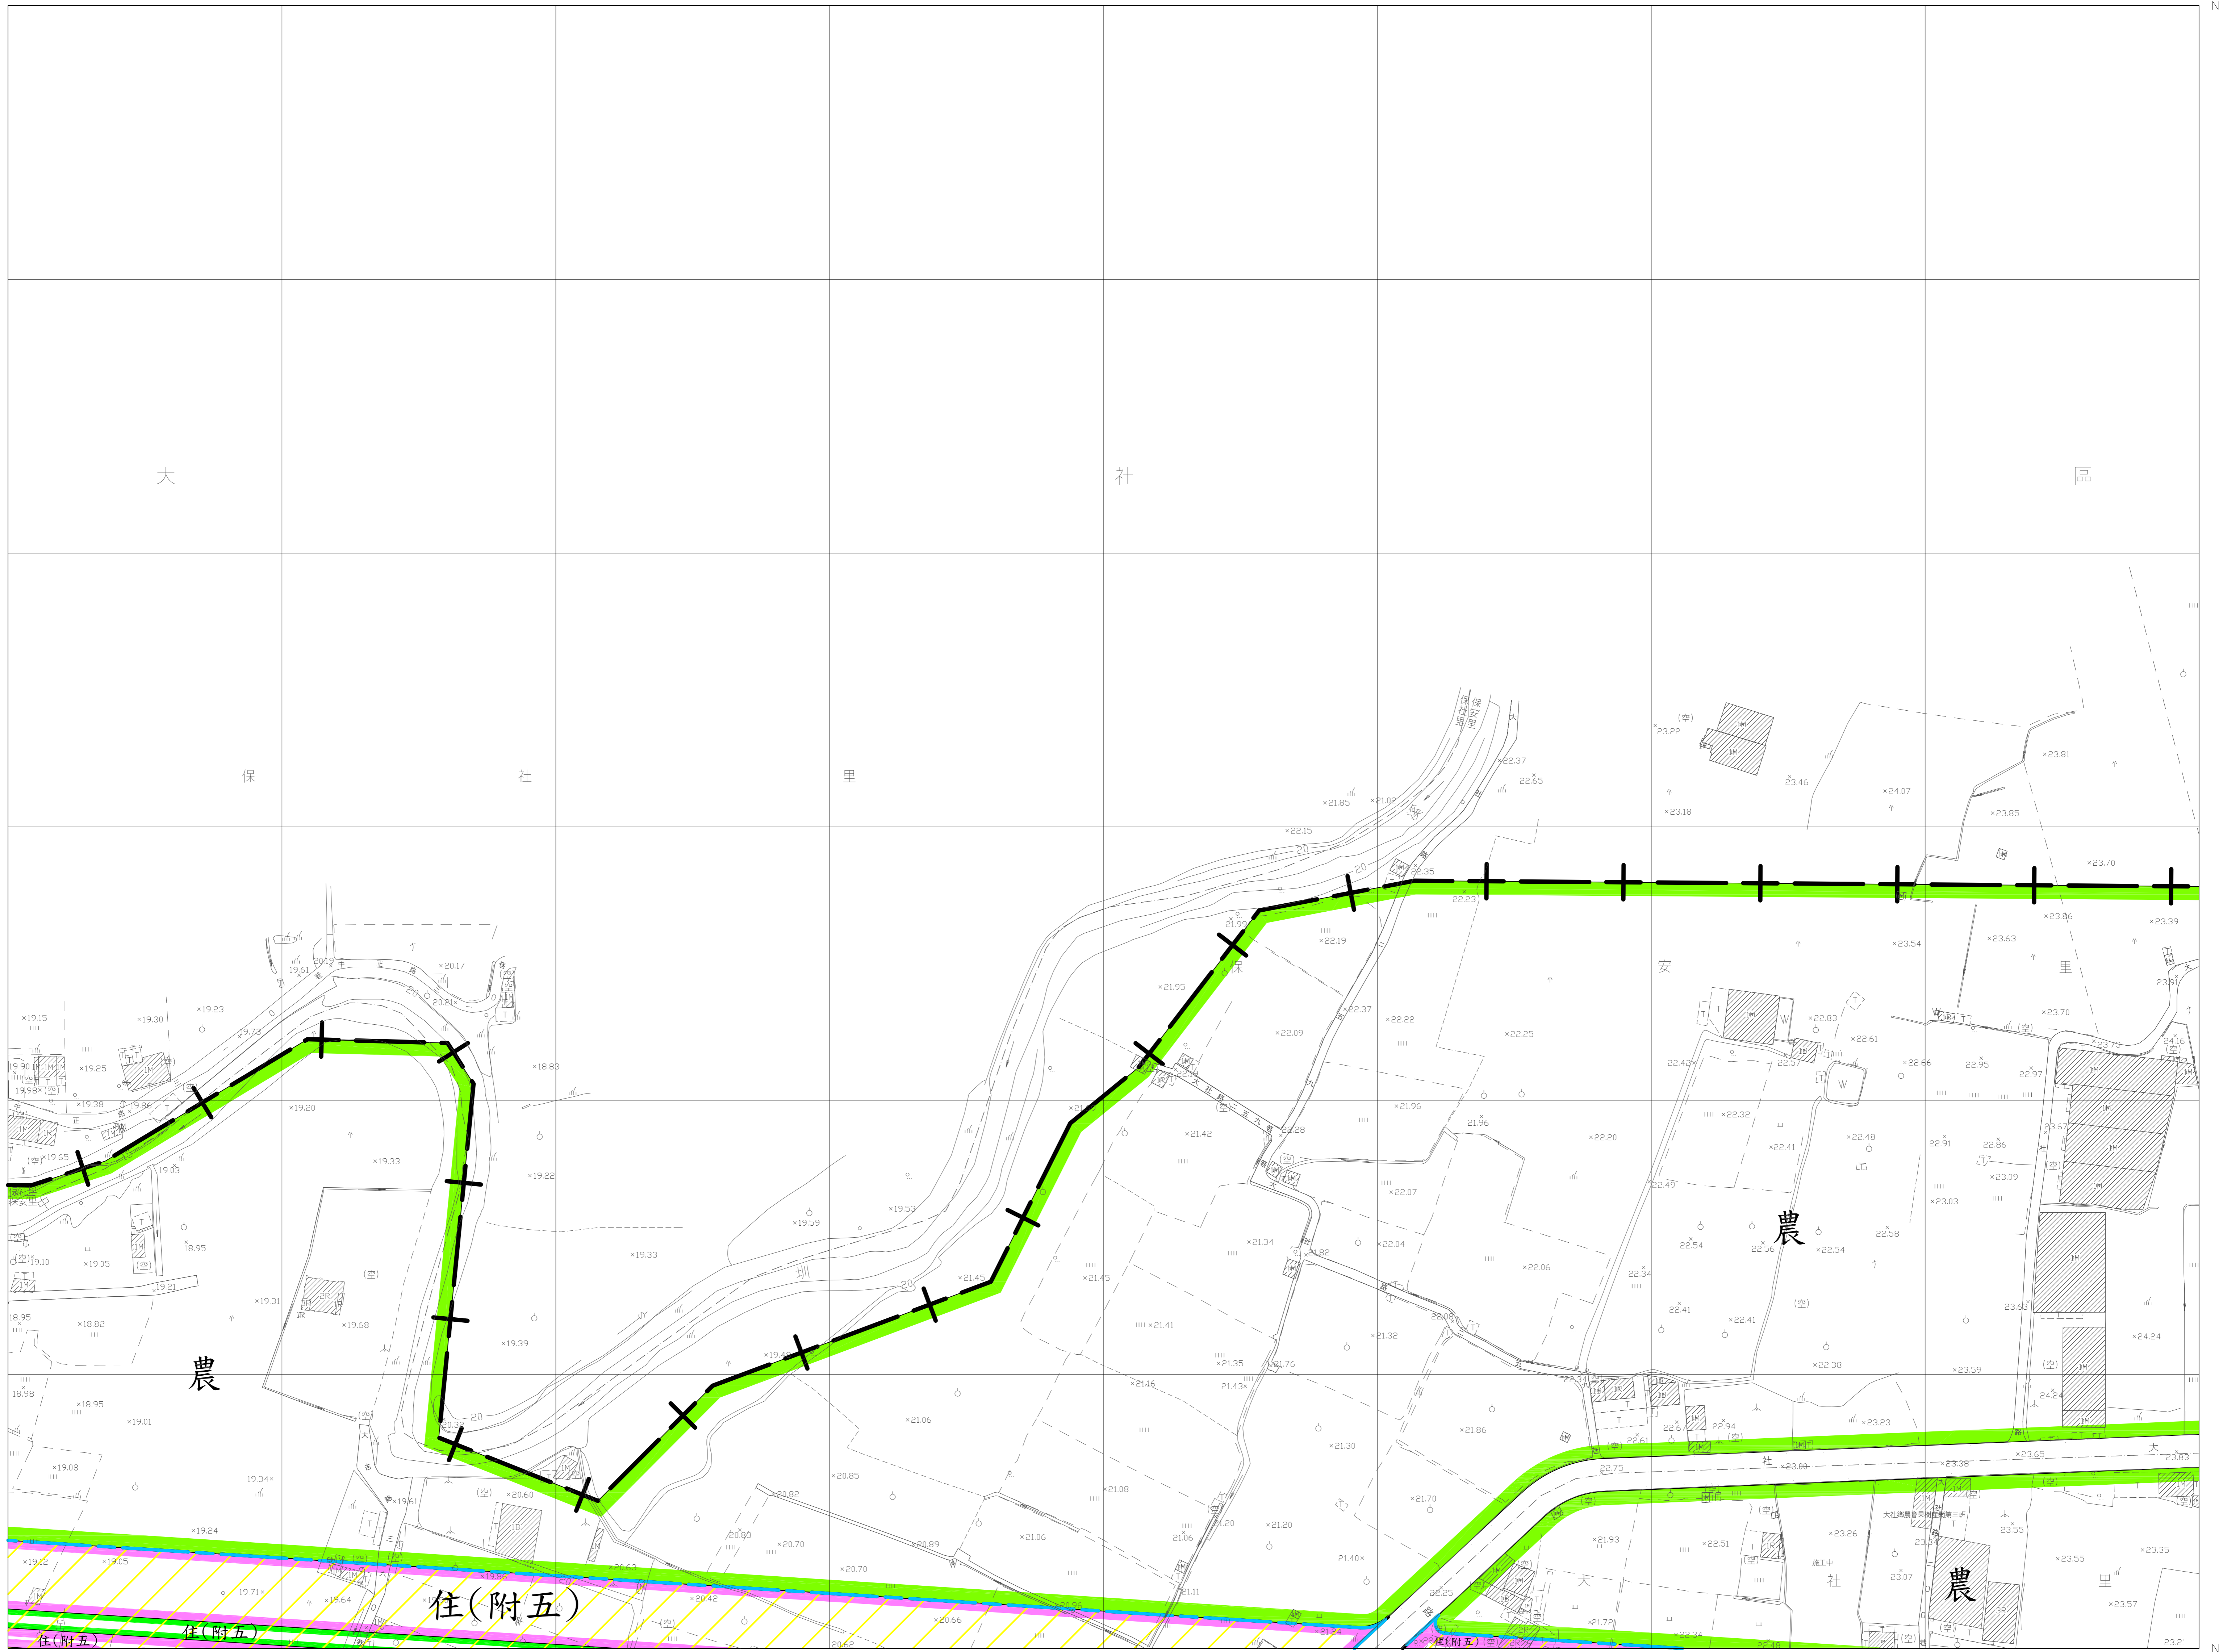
大
社
區
保
社
里
保安里
安
里
農
農
農
住(附五)
住(附五)
住(附五)
住(附五)
大社鄉農會果樹產銷第三班
施工中
社
大
里
×19.15
×19.30
×19.23
×19.25
×19.38
×19.20
×19.33
×19.65
19.03
19.10
×19.05
18.95
×19.21
×19.31
×18.82
18.95
18.98
×18.95
×19.01
×19.08
19.34×
×19.24
×19.12
×19.05
19.71×
×19.64
×19.68
×19.39
×19.22
×18.83
×20.17
20.21×
19.61
19.73
×19.59
×19.53
×19.33
×19.49
×21.45
×21.06
×20.85
×20.82
×20.83
×20.70
×20.70
×20.89
×20.60
×20.42
×20.66
×20.63
×21.85
×21.02
×22.15
22.37
22.65
22.35
22.23
×22.19
21.99
×21.95
×22.37
×22.22
×22.09
×22.25
×21.96
21.96
×21.42
×22.20
×22.07
×21.34
×22.04
×22.06
×21.45
×21.41
×21.32
×21.35
21.43×
21.76
×21.16
×21.86
×21.30
×21.08
×21.70
×21.06
21.06
×21.20
21.40×
21.11
×23.22
×23.18
23.46
×24.07
×23.81
×23.85
23.70
×23.86
×23.39
×23.54
×23.63
×22.83
×22.61
22.42
22.57
×22.66
22.95
22.97
×23.70
×23.73
24.16
×22.32
×22.41
×22.48
22.91
22.86
×23.09
×23.03
22.49
22.54
22.56
×22.54
22.58
22.34
22.41
×22.41
×22.38
23.63
×24.24
×23.59
24.24
×23.23
22.67
22.94
22.61
22.75
×23.08
×23.38
×23.65
23.83
×21.93
×22.51
×23.26
23.55
×23.55
×23.35
23.07
23.57
22.25
×21.72
22.34
22.48
23.21
(空)